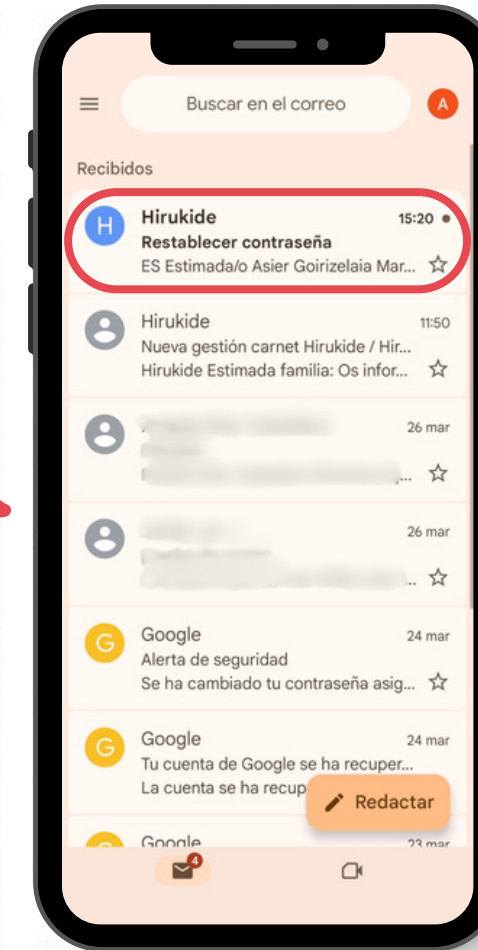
Buscar en el correo

A

Recibidos

H
Hirukide
15:20
Restablecer contraseña
ES Estimada/o Asier Goirizelaia Mar...

Hirukide
11:50
Nueva gestión carnet Hirukide / Hir...
Hirukide Estimada familia: Os infor...

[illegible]
26 mar
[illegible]

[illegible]
26 mar
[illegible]

G
Google
24 mar
Alerta de seguridad
Se ha cambiado tu contraseña asig...

G
Google
24 mar
Tu cuenta de Google se ha recuper...
La cuenta se ha recup

Redactar

Google
23 mar

4